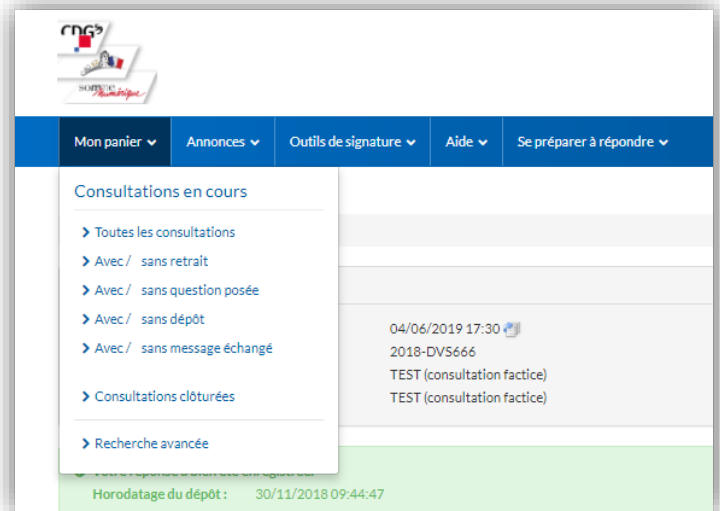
CDG80
somme Numérique

Mon panier
Annonces
Outils de signature
Aide
Se préparer à répondre

Consultations en cours

Toutes les consultations
Avec / sans retrait
Avec / sans question posée
Avec / sans dépôt
Avec / sans message échangé

Consultations clôturées

Recherche avancée

04/06/2019 17:30
2018-DVS666
TEST (consultation factice)
TEST (consultation factice)

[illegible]
Horodatage du dépôt : 30/11/2018 09:44:47